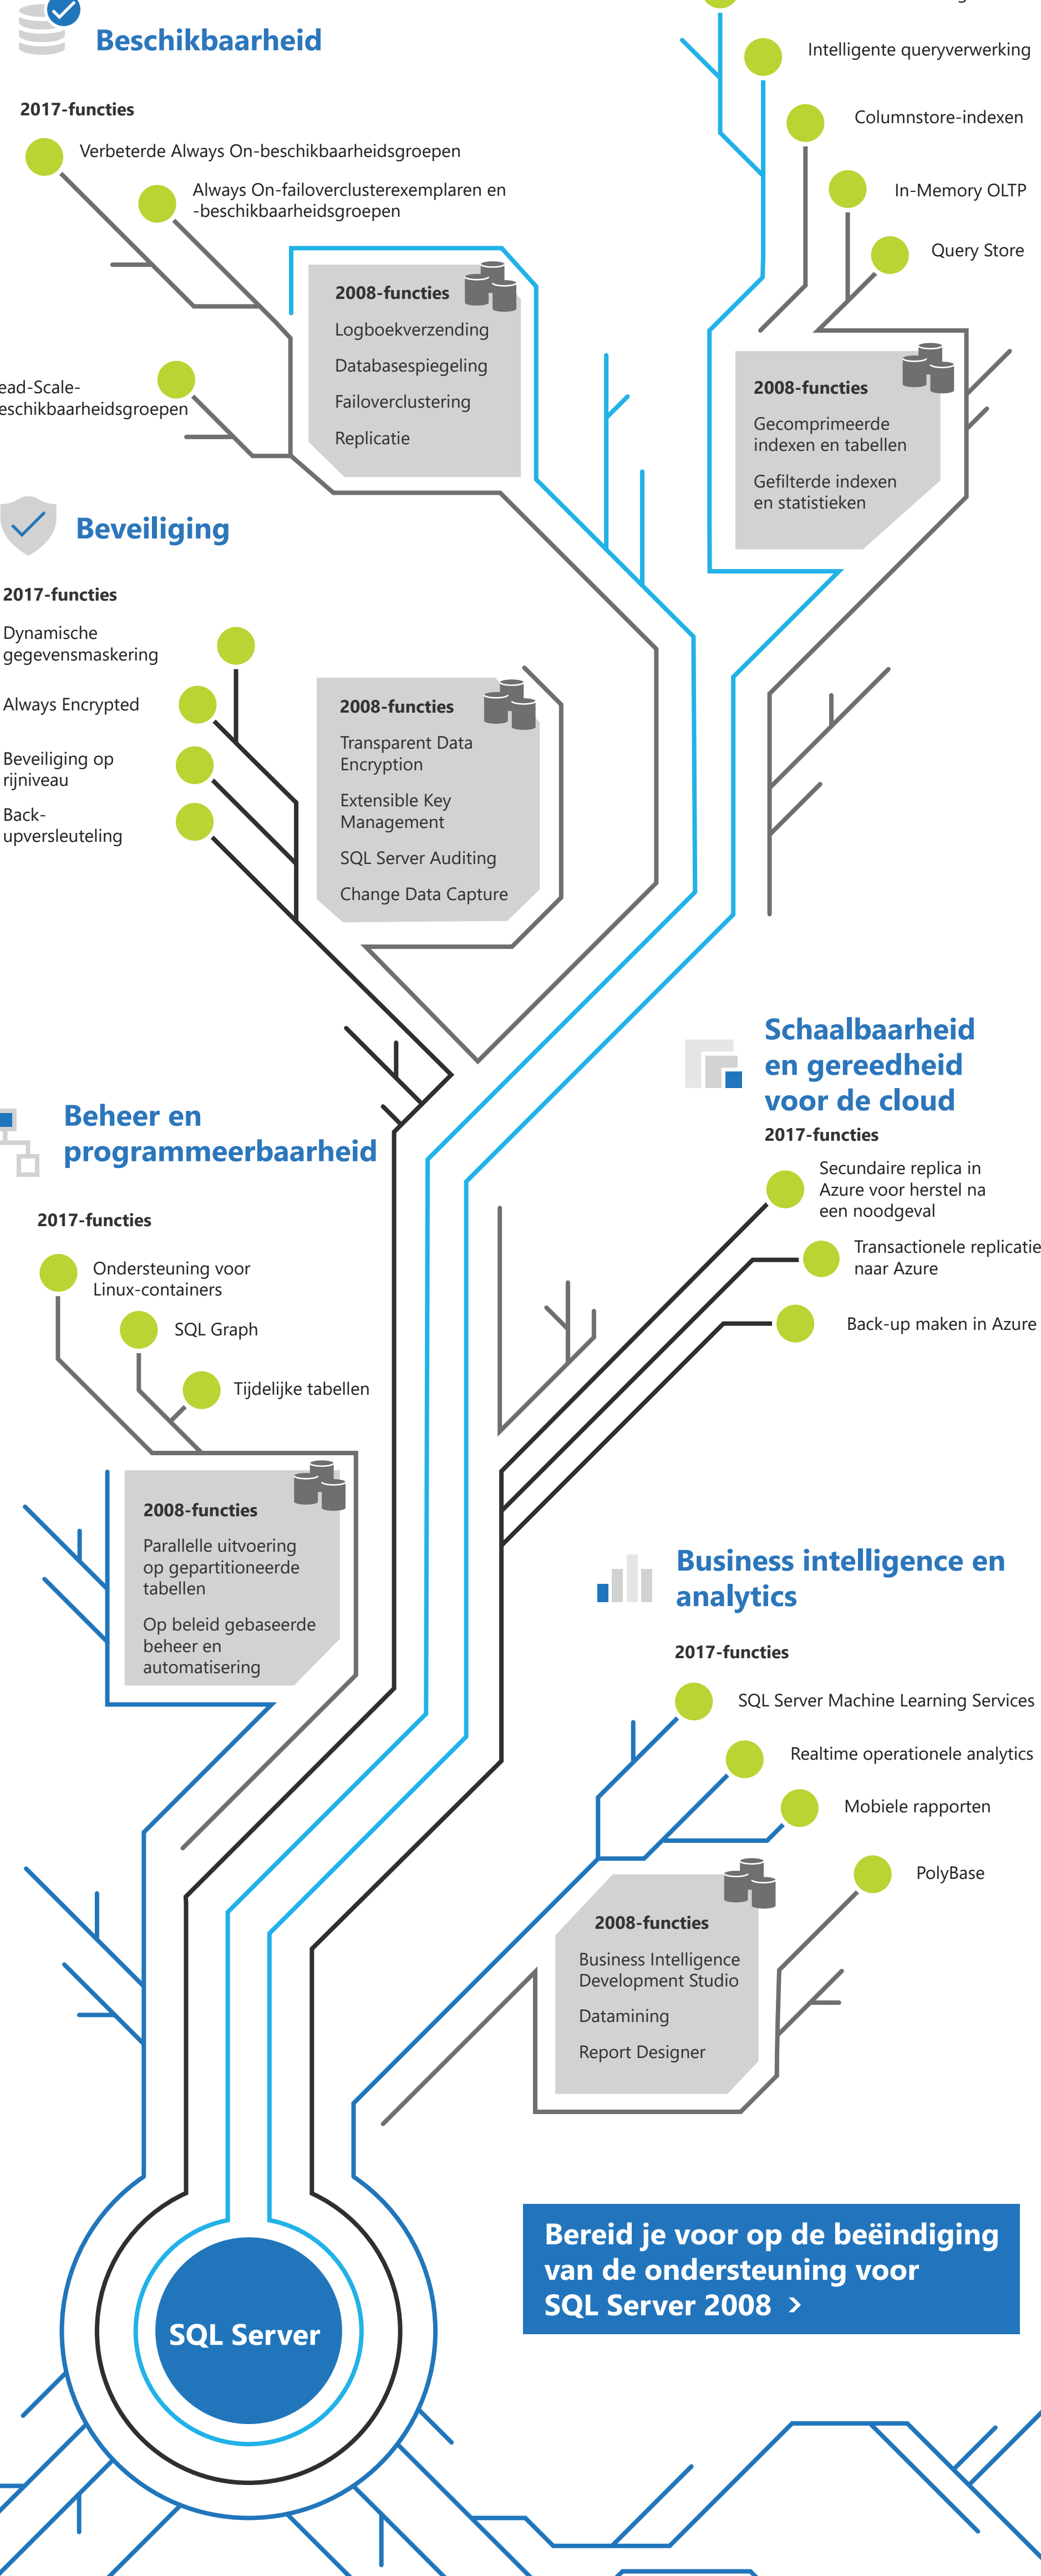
Beschikbaarheid

2017-functies

Verbeterde Always On-beschikbaarheidsgroepen

Always On-failoverclusterexemplaren en -beschikbaarheidsgroepen

ead-Scale-
eschikbaarheidsgroepen

2008-functies
Logboekverzending
Databasespiegeling
Failoverclustering
Replicatie

Intelligente queryverwerking
Columnstore-indexen
In-Memory OLTP
Query Store

2008-functies
Gecomprimeerde indexen en tabellen
Gefilterde indexen en statistieken

Beveiliging

2017-functies

Dynamische gegevensmaskering
Always Encrypted
Beveiliging op rijniveau
Back-upversleuteling

2008-functies
Transparent Data Encryption
Extensible Key Management
SQL Server Auditing
Change Data Capture

Schaalbaarheid en gereedheid voor de cloud
2017-functies

Secundaire replica in Azure voor herstel na een noodgeval
Transactionele replicatie naar Azure
Back-up maken in Azure

Beheer en programmeerbaarheid

2017-functies

Ondersteuning voor Linux-containers
SQL Graph
Tijdelijke tabellen

2008-functies
Parallelle uitvoering op gepartitioneerde tabellen
Op beleid gebaseerde beheer en automatisering

Business intelligence en analytics

2017-functies

SQL Server Machine Learning Services
Realtime operationele analytics
Mobiele rapporten
PolyBase

2008-functies
Business Intelligence Development Studio
Datamining
Report Designer

SQL Server

Bereid je voor op de beëindiging van de ondersteuning voor SQL Server 2008 ›